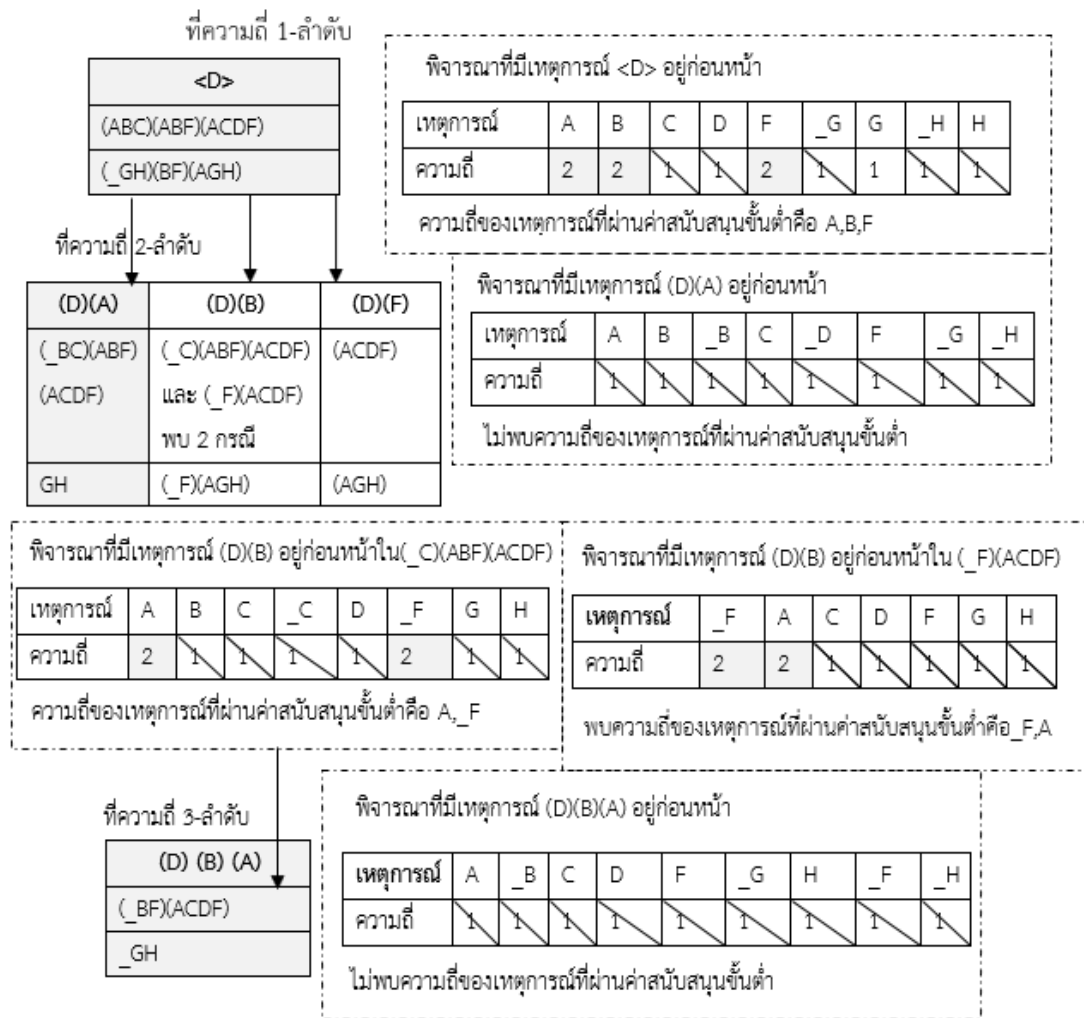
ที่ความถี่ 1-ลำดับ

| <D> |
|---|
| (ABC)(ABF)(ACDF) |
| (_GH)(BF)(AGH) |

พิจารณาที่มีเหตุการณ์ <D> อยู่ก่อนหน้า

| เหตุการณ์ | A | B | C | D | F | _G | G | _H | H |
|---|---|---|---|---|---|---|---|---|---|
| ความถี่ | 2 | 2 | 1 | 1 | 2 | 1 | 1 | 1 | 1 |

ความถี่ของเหตุการณ์ที่ผ่านค่าสนับสนุนขั้นต่ำคือ A,B,F

ที่ความถี่ 2-ลำดับ

| (D)(A) | (D)(B) | (D)(F) |
|---|---|---|
| (_BC)(ABF) (ACDF) | (_C)(ABF)(ACDF) และ (_F)(ACDF) พบ 2 กรณี | (ACDF) |
| GH | (_F)(AGH) | (AGH) |

พิจารณาที่มีเหตุการณ์ (D)(A) อยู่ก่อนหน้า

| เหตุการณ์ | A | B | _B | C | _D | F | _G | _H |
|---|---|---|---|---|---|---|---|---|
| ความถี่ | 1 | 1 | 1 | 1 | 1 | 1 | 1 | 1 |

ไม่พบความถี่ของเหตุการณ์ที่ผ่านค่าสนับสนุนขั้นต่ำ

พิจารณาที่มีเหตุการณ์ (D)(B) อยู่ก่อนหน้าใน(_C)(ABF)(ACDF)

| เหตุการณ์ | A | B | C | _C | D | _F | G | H |
|---|---|---|---|---|---|---|---|---|
| ความถี่ | 2 | 1 | 1 | 1 | 1 | 2 | 1 | 1 |

ความถี่ของเหตุการณ์ที่ผ่านค่าสนับสนุนขั้นต่ำคือ A,_F

พิจารณาที่มีเหตุการณ์ (D)(B) อยู่ก่อนหน้าใน (_F)(ACDF)

| เหตุการณ์ | _F | A | C | D | F | G | H |
|---|---|---|---|---|---|---|---|
| ความถี่ | 2 | 2 | 1 | 1 | 1 | 1 | 1 |

พบความถี่ของเหตุการณ์ที่ผ่านค่าสนับสนุนขั้นต่ำคือ_F,A

ที่ความถี่ 3-ลำดับ

| (D) (B) (A) |
|---|
| (_BF)(ACDF) |
| _GH |

พิจารณาที่มีเหตุการณ์ (D)(B)(A) อยู่ก่อนหน้า

| เหตุการณ์ | A | _B | C | D | F | _G | H | _F | _H |
|---|---|---|---|---|---|---|---|---|---|
| ความถี่ | 1 | 1 | 1 | 1 | 1 | 1 | 1 | 1 | 1 |

ไม่พบความถี่ของเหตุการณ์ที่ผ่านค่าสนับสนุนขั้นต่ำ